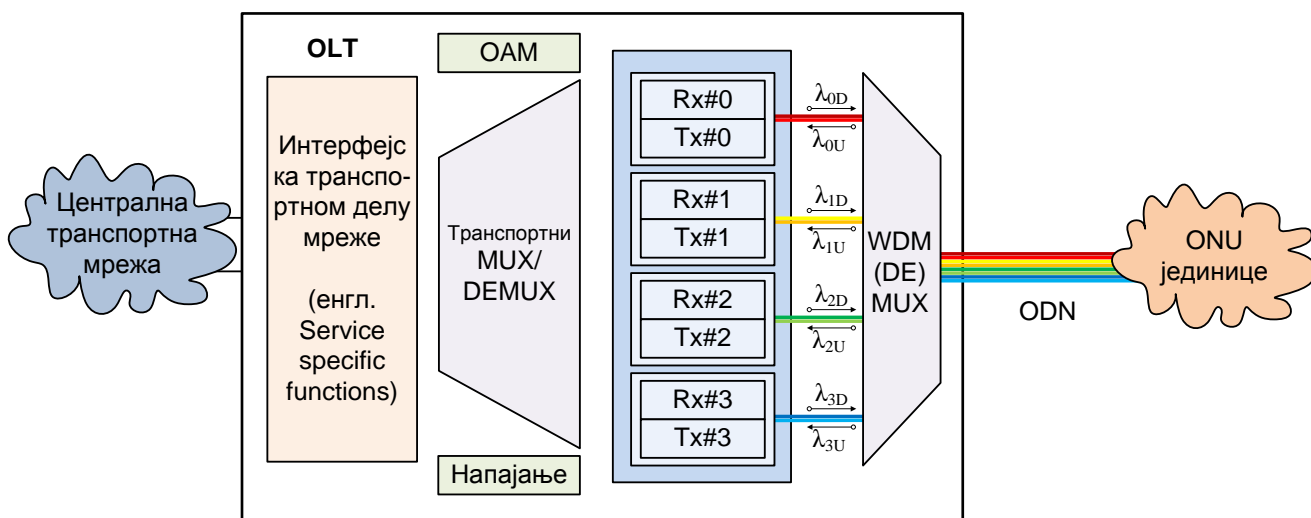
OLT

OAM

Централна транспортна мрежа

Интерфејс ка транспортном делу мреже

(енгл. Service specific functions)

Транспортни MUX/ DEMUX

Rx#0
Tx#0

$\lambda_{0D}$
$\lambda_{0U}$

Rx#1
Tx#1

$\lambda_{1D}$
$\lambda_{1U}$

Rx#2
Tx#2

$\lambda_{2D}$
$\lambda_{2U}$

Rx#3
Tx#3

$\lambda_{3D}$
$\lambda_{3U}$

WDM (DE) MUX

ONU јединице

ODN

Напајање